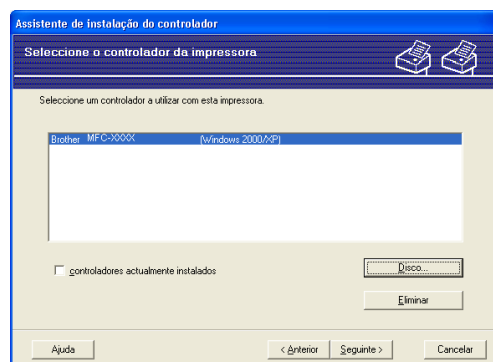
Assistente de instalação do controlador

Seleccione o controlador da impressora

Seleccione um controlador a utilizar com esta impressora.

| Brother MFC-XXXX | (Windows 2000/XP) |
|---|---|

controladores actualmente instalados

Disco...

Eliminar

Ajuda

< Anterior

Seguinte >

Cancelar